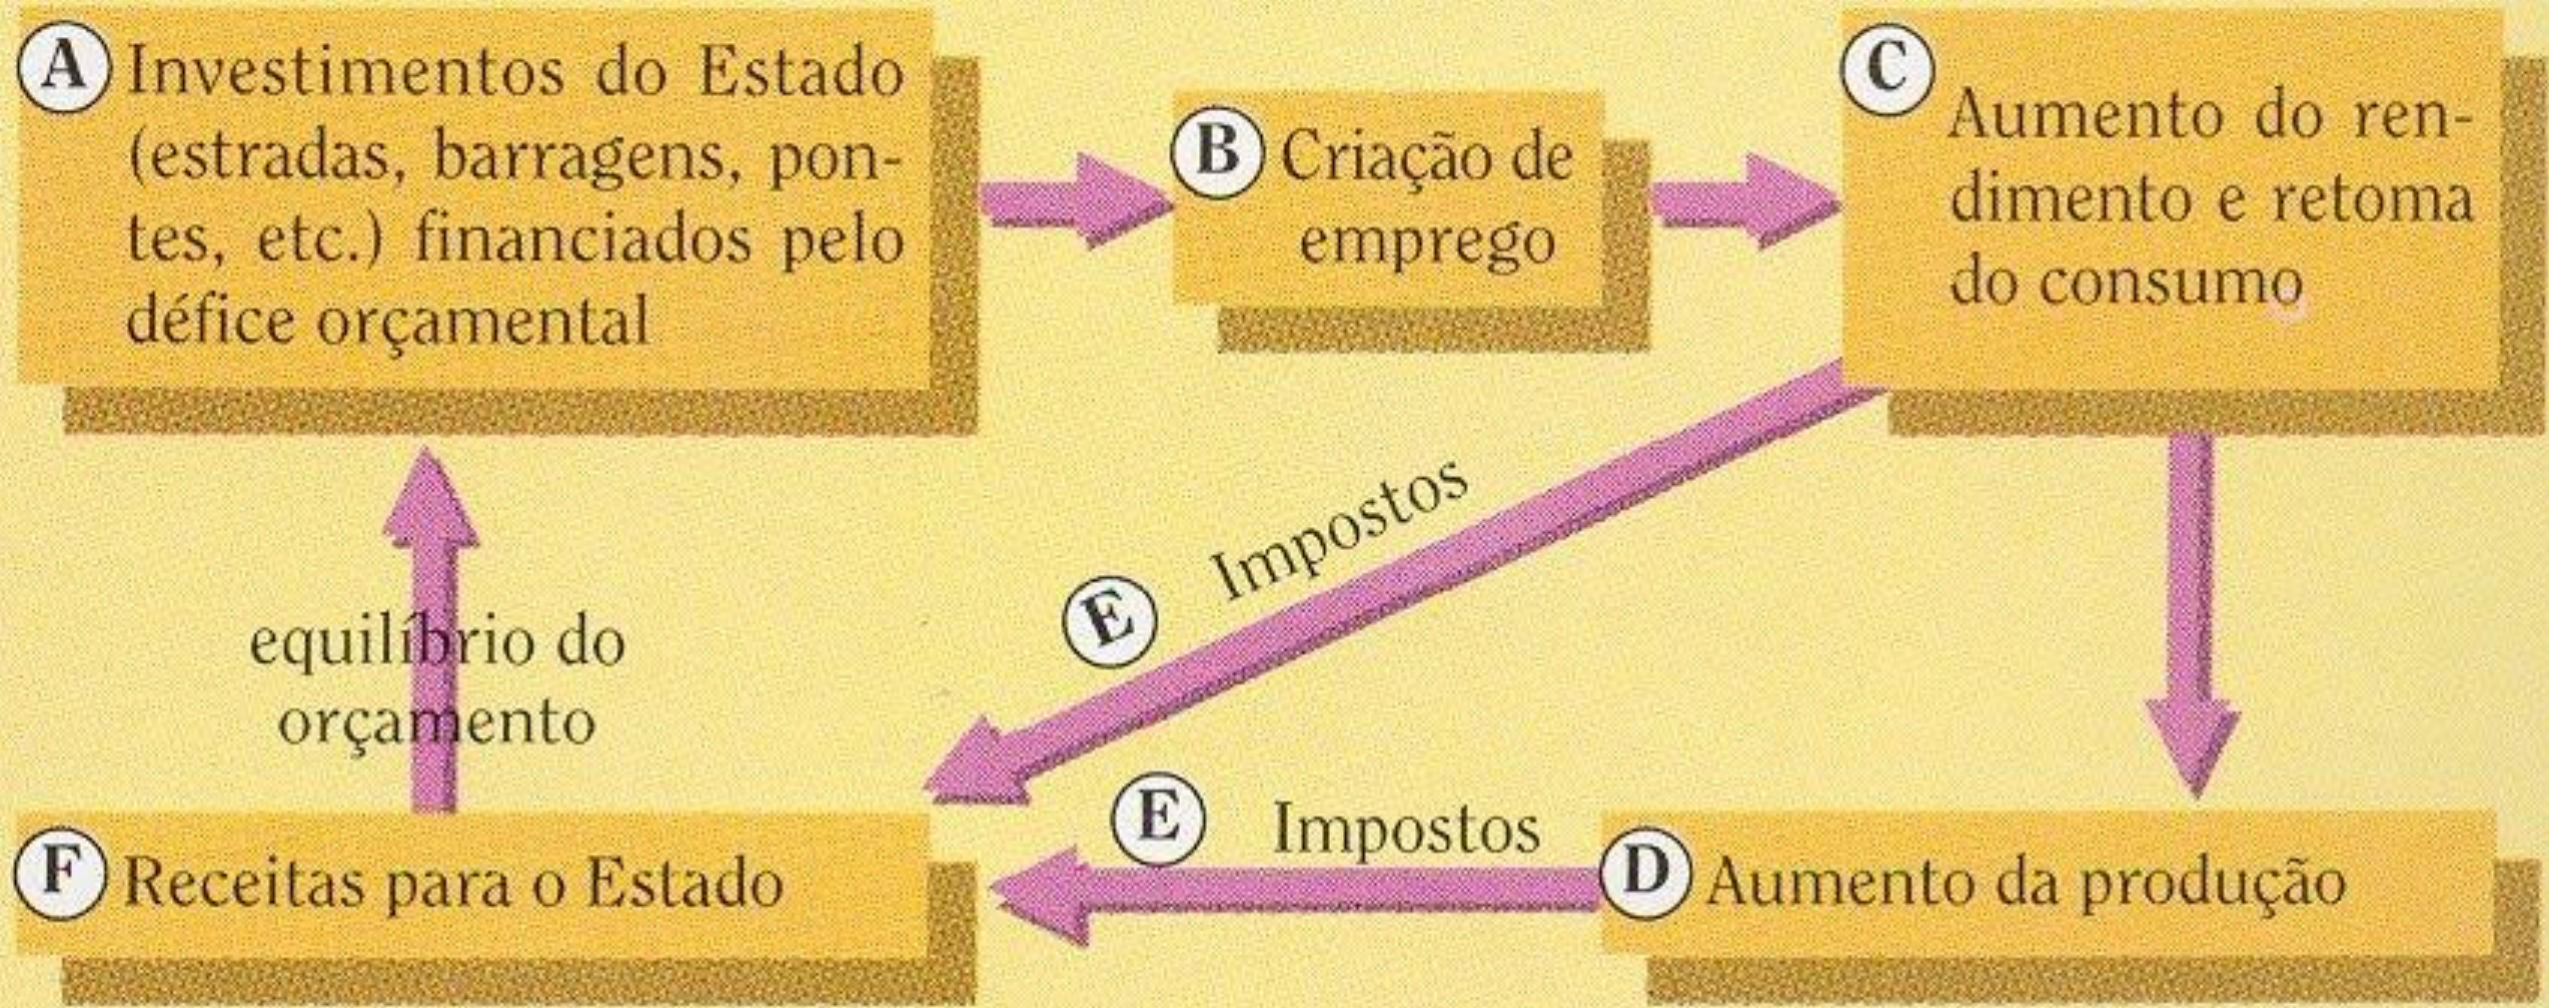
A Investimentos do Estado (estradas, barragens, pontes, etc.) financiados pelo défice orçamental

B Criação de emprego

C Aumento do rendimento e retoma do consumo

E Impostos

equilíbrio do orçamento

F Receitas para o Estado

E Impostos

D Aumento da produção